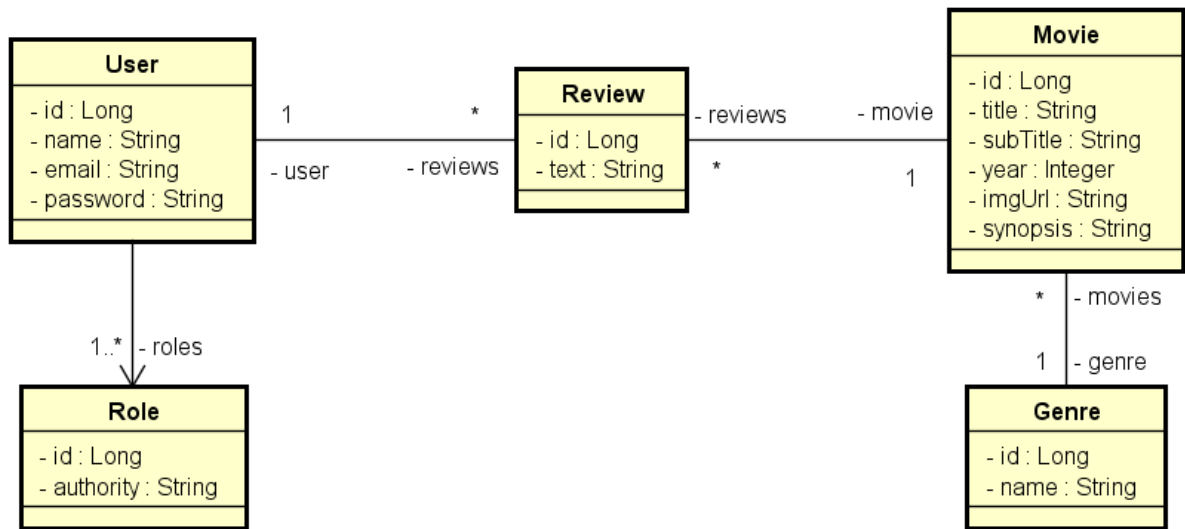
User
- id : Long
- name : String
- email : String
- password : String

1
- user

*
- reviews

Review
- id : Long
- text : String

- reviews
*

- movie
1

Movie
- id : Long
- title : String
- subTitle : String
- year : Integer
- imgUrl : String
- synopsis : String

1..* - roles

Role
- id : Long
- authority : String

* - movies
1 - genre

Genre
- id : Long
- name : String